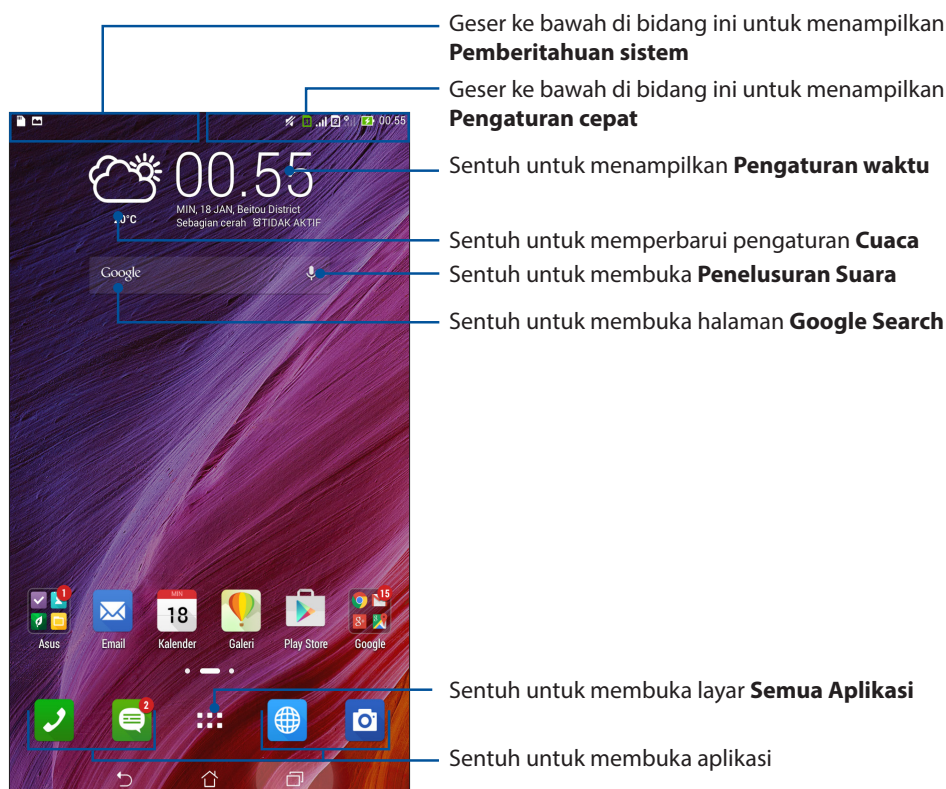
Geser ke bawah di bidang ini untuk menampilkan **Pemberitahuan sistem**

Geser ke bawah di bidang ini untuk menampilkan **Pengaturan cepat**

00:55

00.55

MIN, 18 JAN, Beitou District
Sebagian cerah ⏰TIDAK AKTIF

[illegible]°C

Google

Sentuh untuk menampilkan **Pengaturan waktu**

Sentuh untuk memperbarui pengaturan **Cuaca**

Sentuh untuk membuka **Penelusuran Suara**

Sentuh untuk membuka halaman **Google Search**

1
Asus

Email

MIN
18
Kalender

Galeri

Play Store

15
Google

2

Sentuh untuk membuka layar **Semua Aplikasi**

Sentuh untuk membuka aplikasi